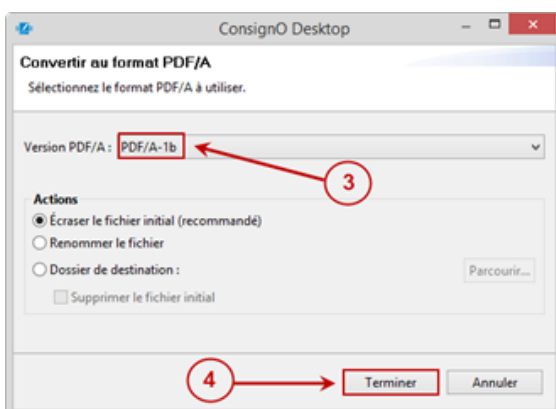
ConsignO Desktop

Convertir au format PDF/A

Sélectionnez le format PDF/A à utiliser.

Version PDF/A : PDF/A-1b

3

Actions

Écraser le fichier initial (recommandé)

Renommer le fichier

Dossier de destination :

Parcourir...

Supprimer le fichier initial

4

Terminer

Annuler